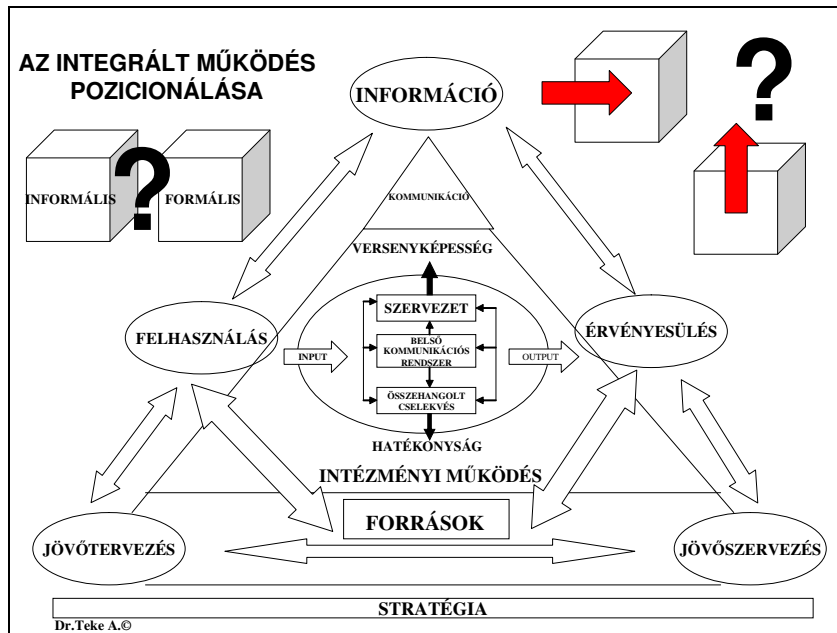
AZ INTEGRÁLT MŰKÖDÉS POZICIONÁLÁSA

INFORMÁCIÓ

?

INFORMÁLIS

?

FORMÁLIS

KOMMUNIKÁCIÓ

VERSENYKÉPESSÉG

SZERVEZET

FELHASZNÁLÁS

INPUT

BELSŐ KOMMUNIKÁCIÓS RENDSZER

OUTPUT

ÉRVÉNYESÜLÉS

ÖSSZEHANGOLT CSELEKVÉS

HATÉKONYSÁG

INTÉZMÉNYI MŰKÖDÉS

FORRÁSOK

JÖVŐTERVEZÉS

JÖVŐSZERVEZÉS

STRATÉGIA

Dr.Teke A.©